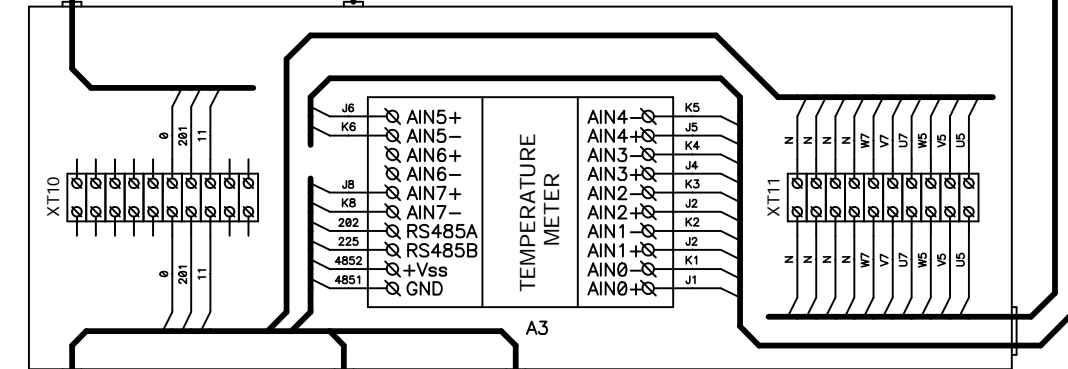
J6
K6
AIN5+
AIN5−
AIN6+
AIN6−
J8
K8
AIN7+
AIN7−
202
RS485A
225
RS485B
4852
+Vss
4851
GND

TEMPERATURE METER

AIN4−
AIN4+
AIN3−
AIN3+
AIN2−
AIN2+
AIN1−
AIN1+
AIN0−
AIN0+
K5
J5
K4
J4
K3
J2
K2
J2
K1
J1

A3

XT10
0
201
11
0
201
11

XT11
N
N
N
W7
V7
U7
W5
V5
U5
N
N
N
W7
V7
U7
W5
V5
U5